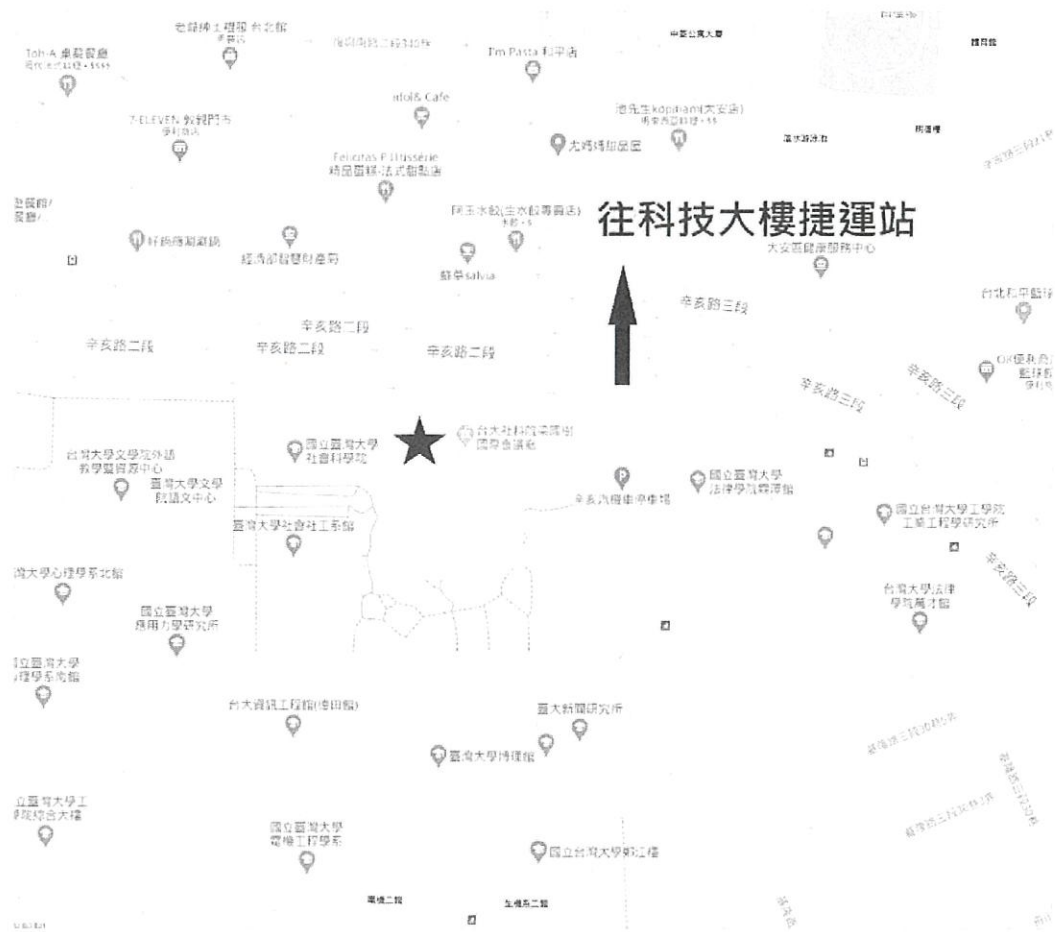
老爺紳士理髮 台北館
Toh-A 卓莊餐廳
7-ELEVEN 敦親門市
I'm Pasta 和平店
idol& Cafe
Felicitas Pâtisserie 精品蛋糕·法式甜點店
大媽媽甜品屋
阿玉水餃(生水餃專賣店)
往科技大樓捷運站
大安區健康服務中心
好鍋原湯麻辣鍋
經濟部智慧財產局
鼠尾草salvia
辛亥路二段
辛亥路二段
辛亥路二段
辛亥路二段
辛亥路三段
辛亥路三段
辛亥路三段
辛亥路三段
台北私中藍得
台灣大學文學院外語教學暨資源中心
臺灣大學文學院語文中心
國立臺灣大學社會科學院
台大社科院梁國樹國際會議廳
辛亥汽機車停車場
國立臺灣大學法律學院霖澤館
國立台灣大學工學院工業工程學研究所
臺灣大學社會社工系館
灣大學心理學系北館
國立臺灣大學應用力學研究所
台灣大學法律學院萬才館
國立臺灣大學心理學系南館
台大資訊工程館(德田館)
臺大新聞研究所
臺灣大學博物館
國立臺灣大學工學院綜合大樓
國立臺灣大學電機工程學系
國立台灣大學新工程
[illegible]